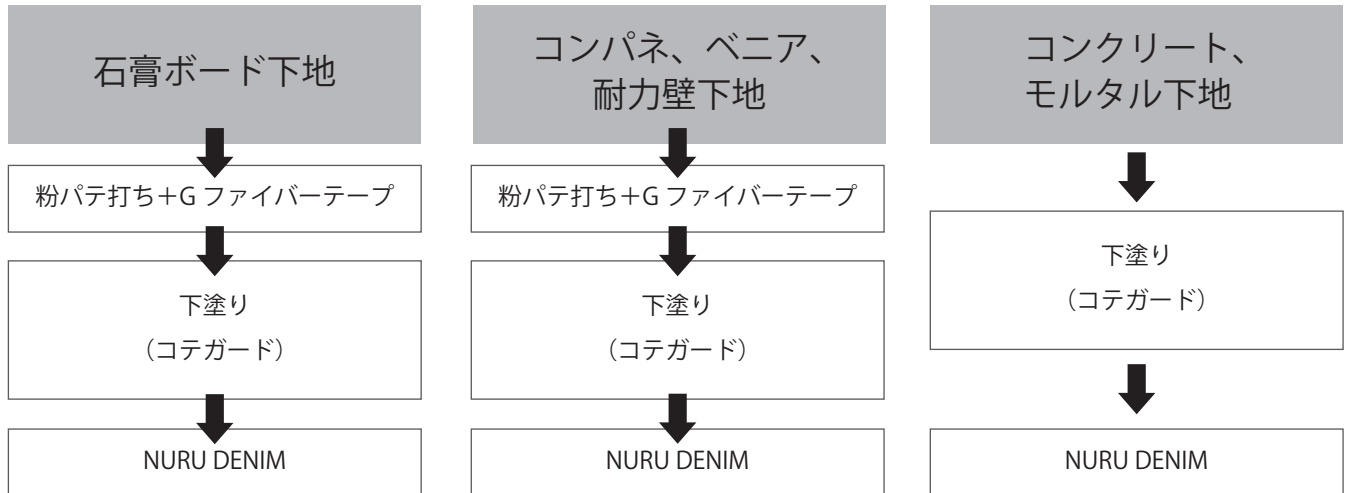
石膏ボード下地

粉パテ打ち＋G ファイバーテープ

下塗り
（コテガード）

NURU DENIM

コンパネ、ベニア、
耐力壁下地

粉パテ打ち＋G ファイバーテープ

下塗り
（コテガード）

NURU DENIM

コンクリート、
モルタル下地

下塗り
（コテガード）

NURU DENIM